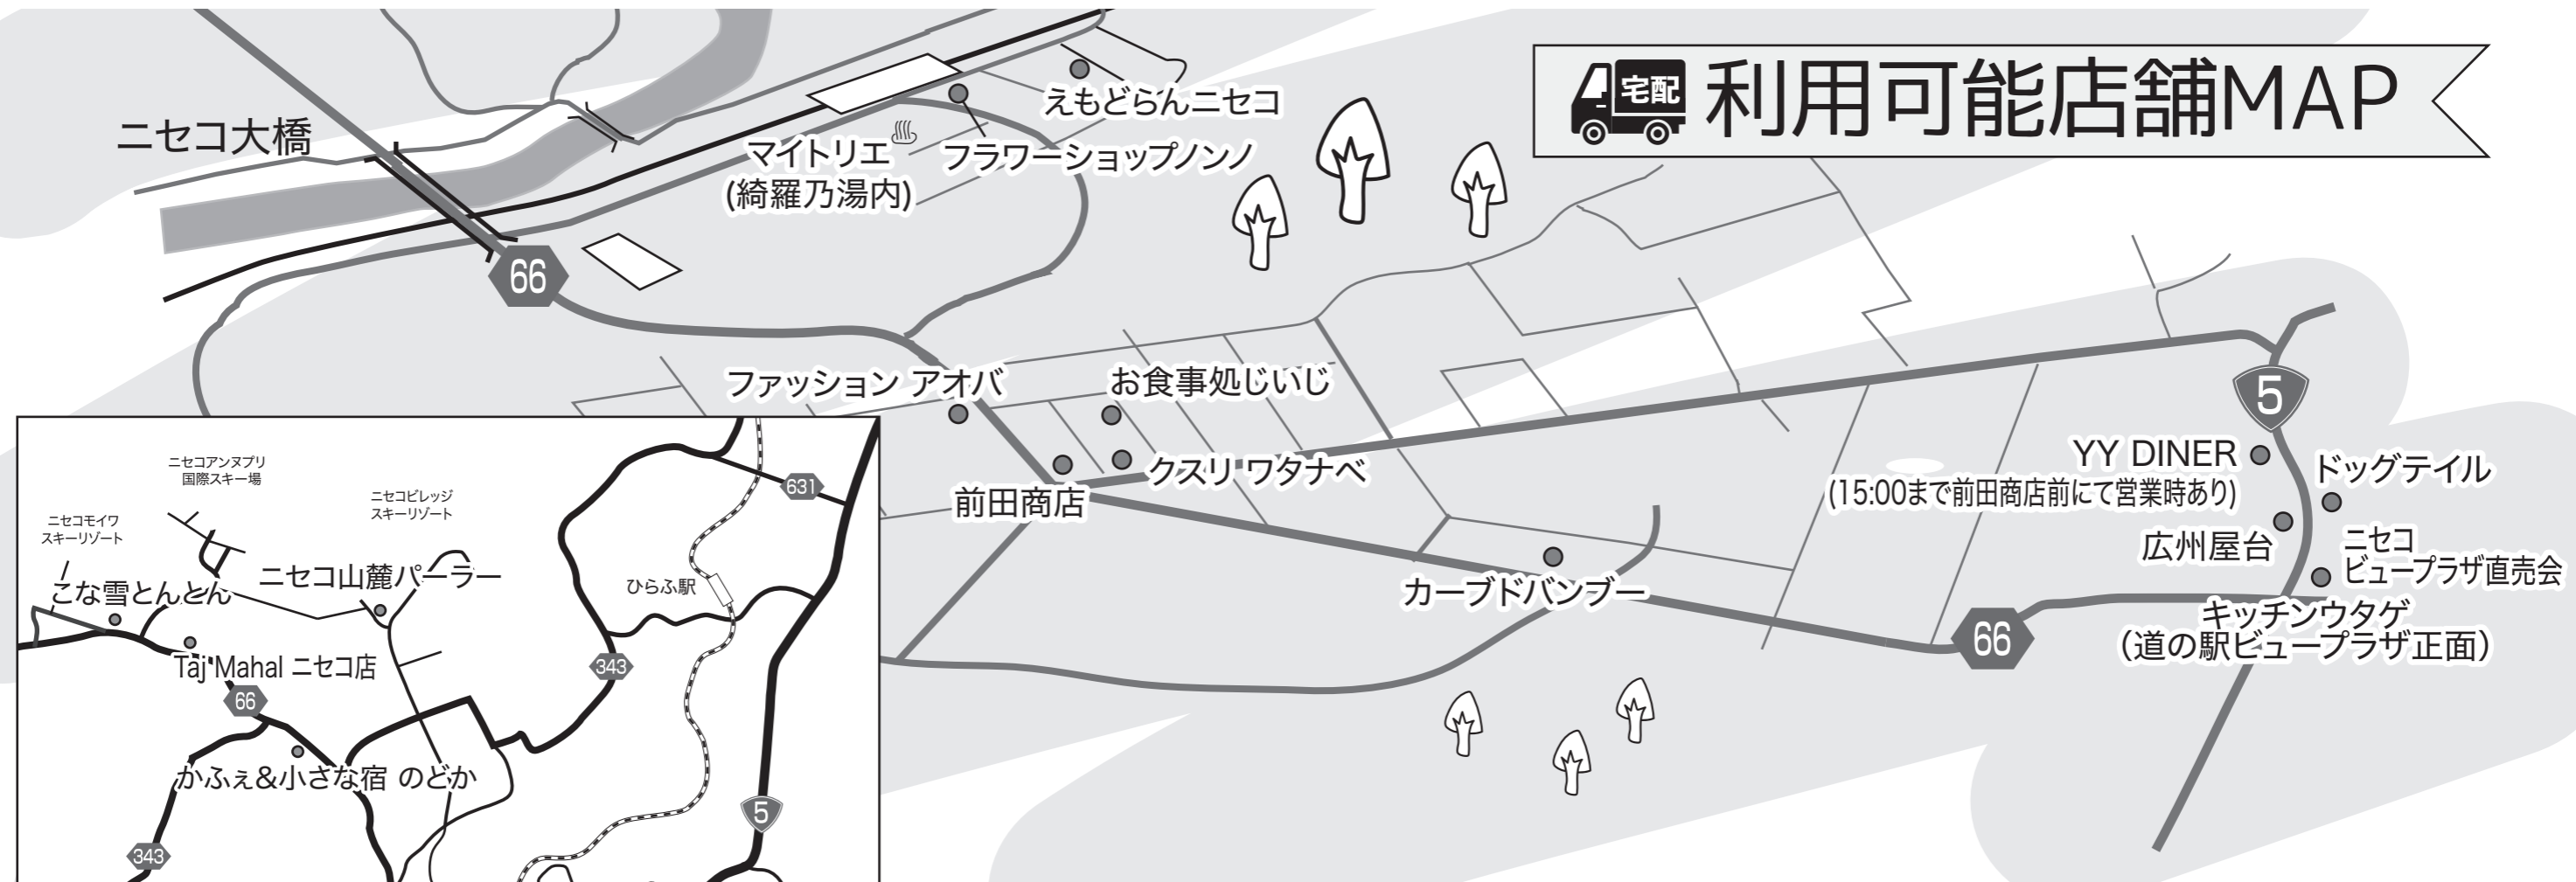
宅配 利用可能店舗MAP

ニセコ大橋

66

えもどらんニセコ

マイトリエ
(綺羅乃湯内)

フラワーショップノンノ

ファッション アオバ

お食事処じいじ

クスリ ワタナベ

前田商店

カーブドバンブー

5

YY DINER
(15:00まで前田商店前にて営業時あり)

ドッグテイル

広州屋台

ニセコ
ビュープラザ直売会

キッチンウタゲ
(道の駅ビュープラザ正面)

66

ニセコアンヌプリ
国際スキー場

ニセコビレッジ
スキーリゾート

ニセコモイワ
スキーリゾート

631

こな雪とんとん

ニセコ山麓パーラー

ひらふ駅

Taj Mahal ニセコ店

66

343

かふぇ&小さな宿 のどか

5

343